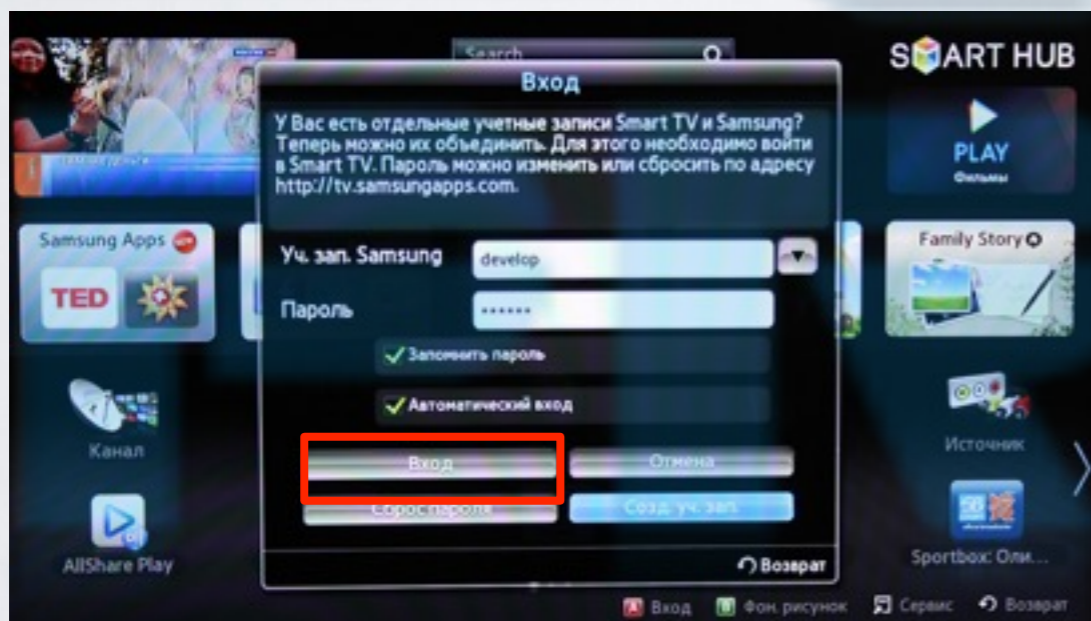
Search

SMART HUB

Вход

У Вас есть отдельные учетные записи Smart TV и Samsung? Теперь можно их объединить. Для этого необходимо войти в Smart TV. Пароль можно изменить или сбросить по адресу http://tv.samsungapps.com.

PLAY
Фильмы

Samsung Apps

TED

Family Story

Уч. зап. Samsung
develop

Пароль
******

Запомнить пароль

Автоматический вход

Канал

Источник

Вход
Отмена

Сброс пароля
Созд. уч. зап.

AllShare Play

Sportbox: Оли...

Возврат

Вход  Фон. рисунок  Сервис  Возврат